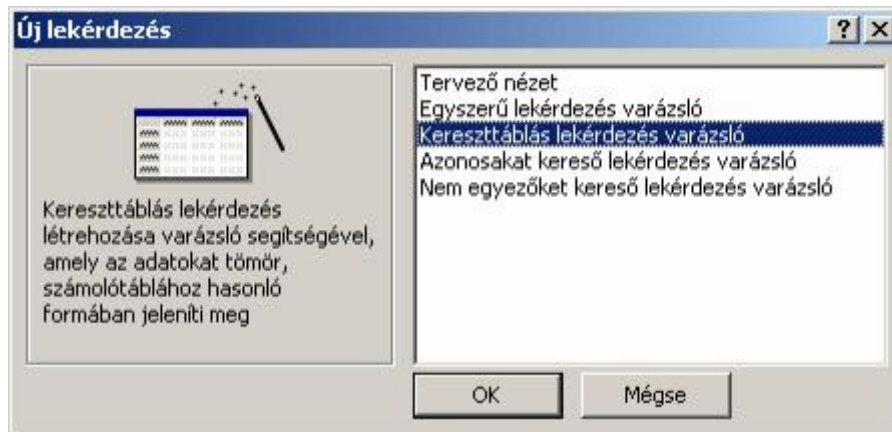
Új lekérdezés

?

Kereszttáblás lekérdezés létrehozása varázsló segítségével, amely az adatokat tömör, számolótáblához hasonló formában jeleníti meg

Tervező nézet
Egyszerű lekérdezés varázsló
Kereszttáblás lekérdezés varázsló
Azonosakat kereső lekérdezés varázsló
Nem egyezőket kereső lekérdezés varázsló

OK

Mégse